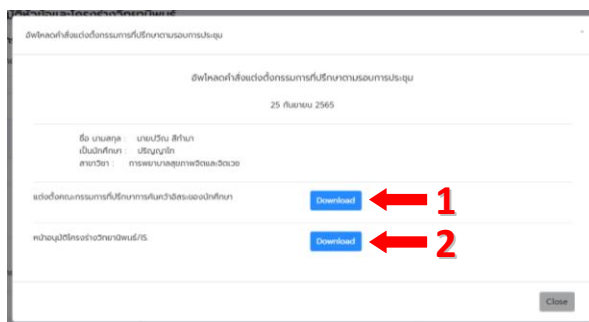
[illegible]

อัพโหลดคำสั่งแต่งตั้งกรรมการที่ปรึกษาตามรอบการประชุม

×

อัพโหลดคำสั่งแต่งตั้งกรรมการที่ปรึกษาตามรอบการประชุม

25 กันยายน 2565

ชื่อ นามสกุล : นายปวีณ สีทำนา
เป็นนักศึกษา : ปริญญาโท
สาขาวิชา : การพยาบาลสุขภาพจิตและจิตเวช

แต่งตั้งคณะกรรมการที่ปรึกษาการค้นคว้าอิสระของนักศึกษา

Download

1

หน้าอนุมัติโครงร่างวิทยานิพนธ์/IS

Download

2

Close